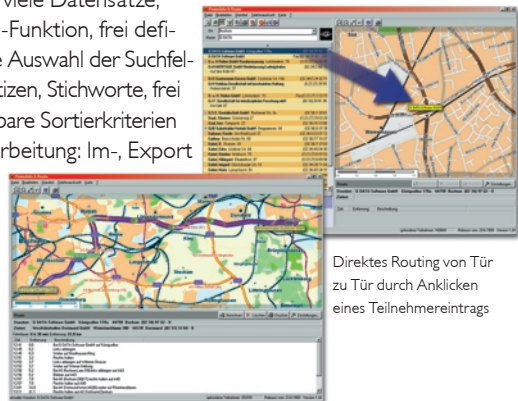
viele Datensätze, -Funktion, frei definierbare Auswahl der Suchfelder, Notizen, Stichworte, frei definierbare Sortierkriterien, Datenbearbeitung: Im-, Export

Direktes Routing von Tür zu Tür durch Anklicken eines Teilnehmereintrags